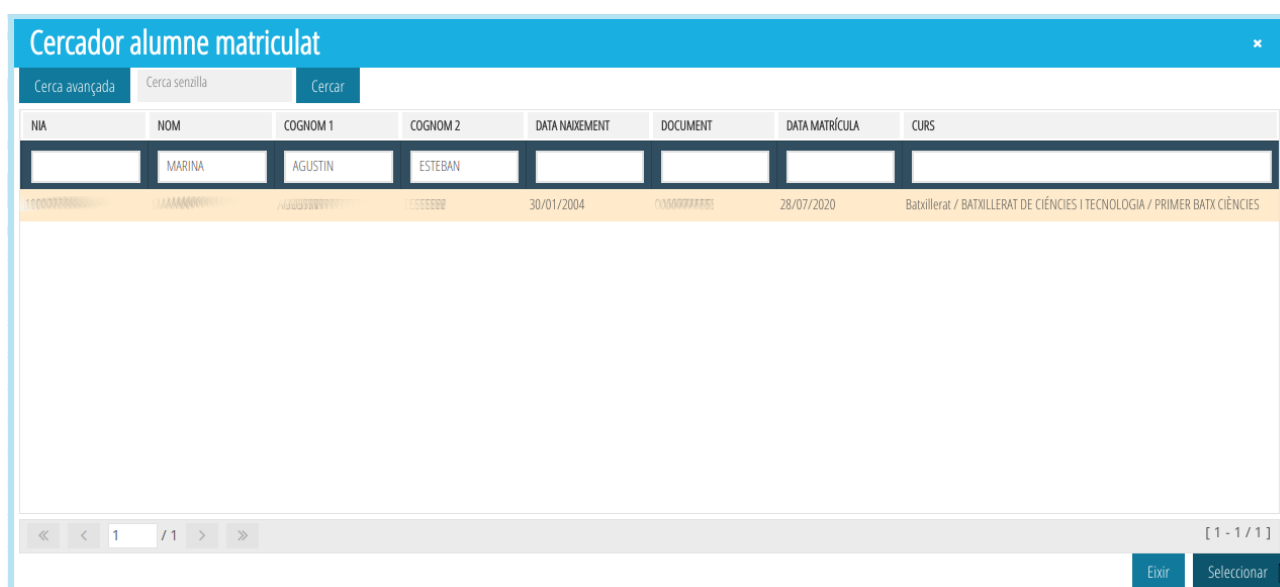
Cercador alumne matriculat

×

Cerca avançada | Cerca senzilla | Cercar

| NIA | NOM | COGNOM 1 | COGNOM 2 | DATA NAIXEMENT | DOCUMENT | DATA MATRÍCULA | CURS |
|---|---|---|---|---|---|---|---|
| | MARINA | AGUSTIN | ESTEBAN | | | | |
| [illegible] | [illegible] | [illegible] | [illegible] | 30/01/2004 | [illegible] | 28/07/2020 | Batxillerat / BATXILLERAT DE CIÈNCIES I TECNOLOGIA / PRIMER BATX CIÈNCIES |

« ‹ 1 / 1 › »

[ 1 - 1 / 1 ]

Eixir

Seleccionar